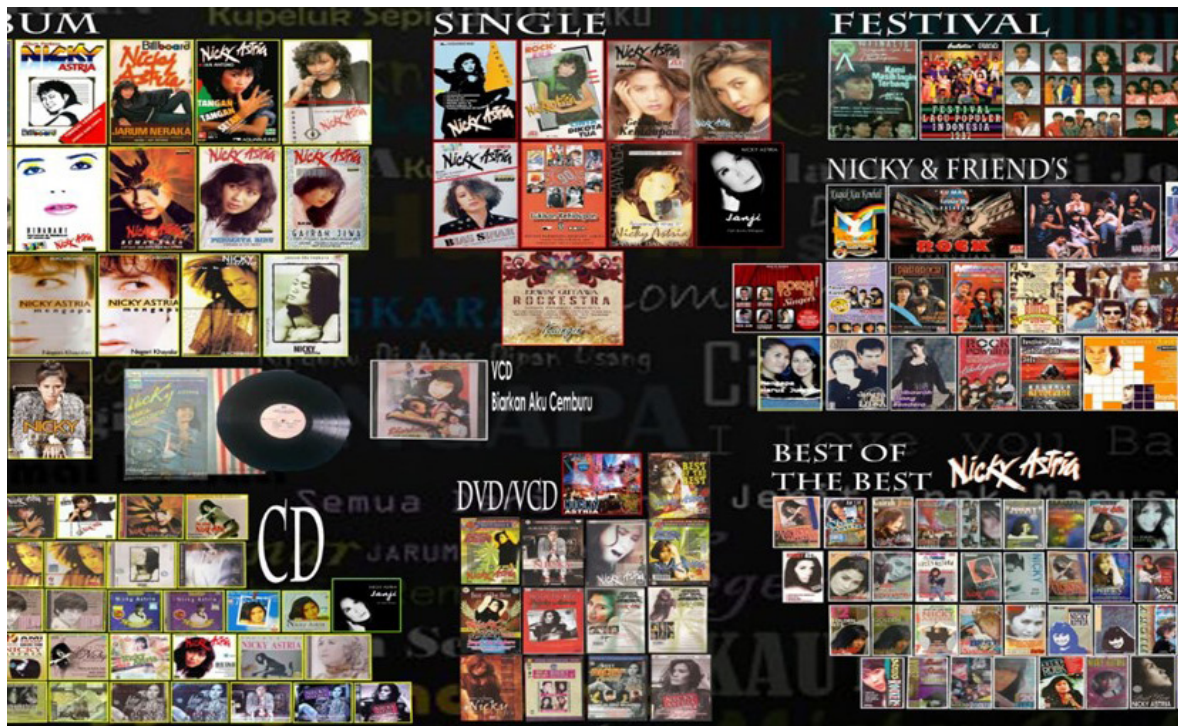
BUM

SINGLE

FESTIVAL

NICKY & FRIEND'S

VCD
Biarkan Aku Cemburu

CD

DVD/VCD

BEST OF THE BEST

Nicky Astria

NICKY ASTRIA

Billboard

Nicky Astria

JARUM NERAKA

TANGAN TANGAN

NICKY ASTRIA
mengapa

NICKY ASTRIA
mengapa

NICKY

Janji

ROCKESTRA

ROCK

FESTIVAL LAGU POPULER INDONESIA

Janji

NICKY ASTRIA

Kupeluk Sepi

Semua

JARUM

KAU

I Love you

Cinta

APA